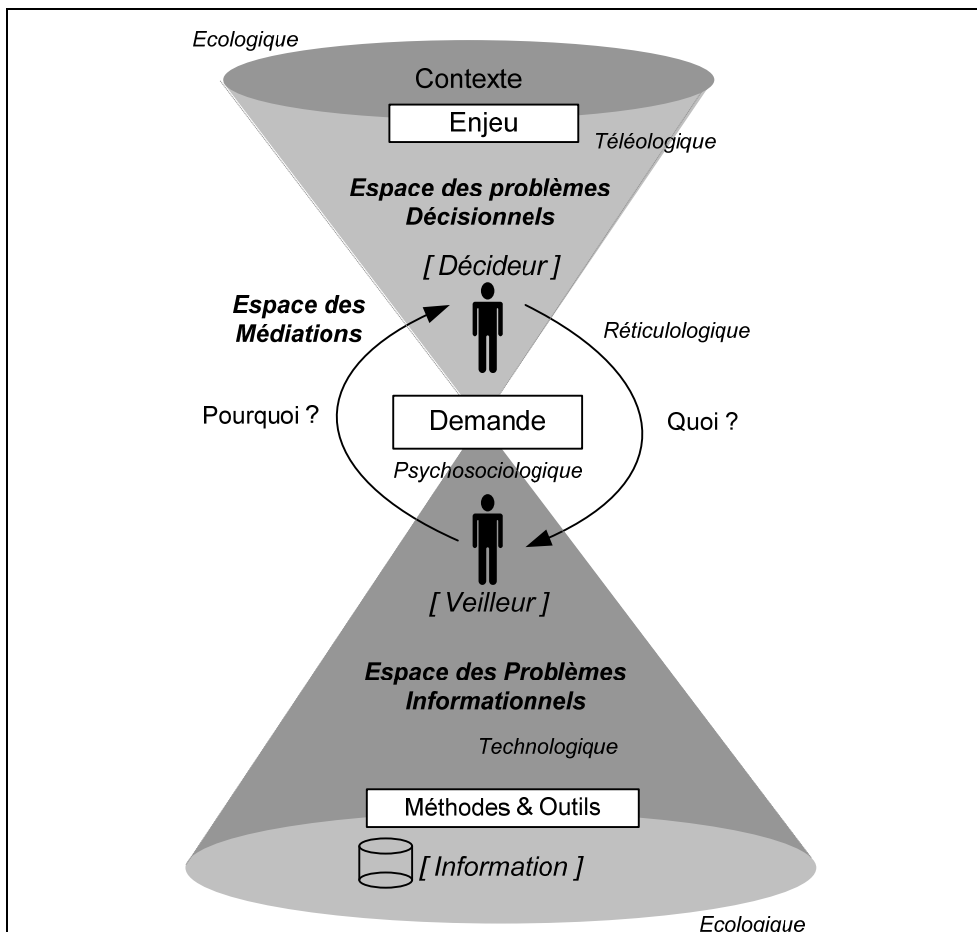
Ecologique

Contexte

Enjeu

Téléologique

Espace des problèmes Décisionnels

[ Décideur ]

Espace des Médiations

Réticulologique

Pourquoi ?

Demande

Quoi ?

Psychosociologique

[ Veilleur ]

Espace des Problèmes Informationnels

Technologique

Méthodes & Outils

[ Information ]

Ecologique